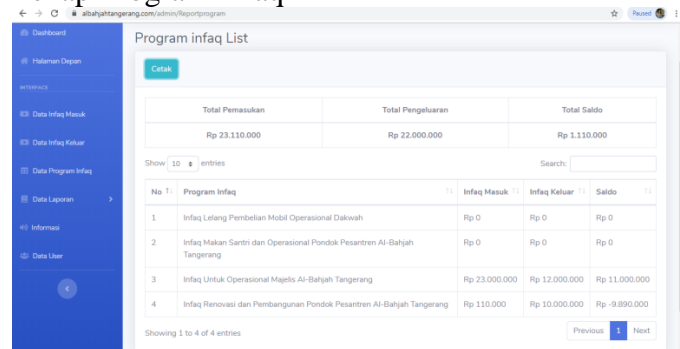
albahjahtangerang.com/admin/Reportprogram

Paused

Dashboard

Halaman Depan

INTERFACE

Data Infaq Masuk

Data Infaq Keluar

Data Program Infaq

Data Laporan

Informasi

Data User

Program infaq List

Cetak

| Total Pemasukan | Total Pengeluaran | Total Saldo |
|---|---|---|
| Rp 23.110.000 | Rp 22.000.000 | Rp 1.110.000 |

Show 10 entries

Search:

| No | Program Infaq | Infaq Masuk | Infaq Keluar | Saldo |
|---|---|---|---|---|
| 1 | Infaq Lelang Pembelian Mobil Operasional Dakwah | Rp 0 | Rp 0 | Rp 0 |
| 2 | Infaq Makan Santri dan Operasional Pondok Pesantren Al-Bahjah Tangerang | Rp 0 | Rp 0 | Rp 0 |
| 3 | Infaq Untuk Operasional Majelis Al-Bahjah Tangerang | Rp 23.000.000 | Rp 12.000.000 | Rp 11.000.000 |
| 4 | Infaq Renovasi dan Pembangunan Pondok Pesantren Al-Bahjah Tangerang | Rp 110.000 | Rp 10.000.000 | Rp -9.890.000 |

Showing 1 to 4 of 4 entries

Previous 1 Next